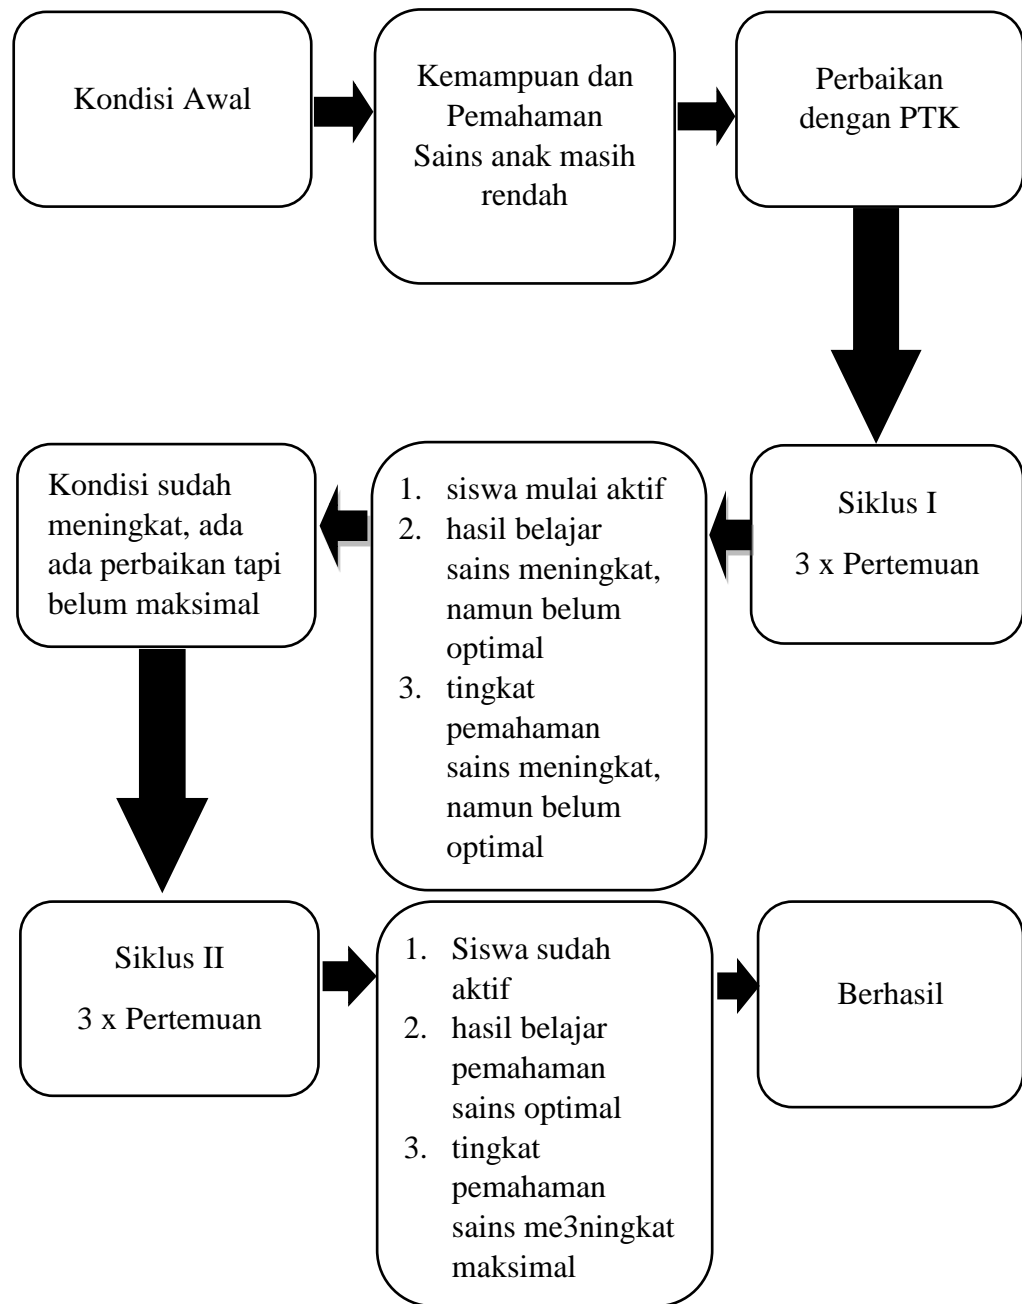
Kondisi Awal

Kemampuan dan Pemahaman Sains anak masih rendah

Perbaikan dengan PTK

Siklus I

3 x Pertemuan

1. siswa mulai aktif
2. hasil belajar sains meningkat, namun belum optimal
3. tingkat pemahaman sains meningkat, namun belum optimal

Kondisi sudah meningkat, ada ada perbaikan tapi belum maksimal

Siklus II

3 x Pertemuan

1. Siswa sudah aktif
2. hasil belajar pemahaman sains optimal
3. tingkat pemahaman sains me3ningkat maksimal

Berhasil